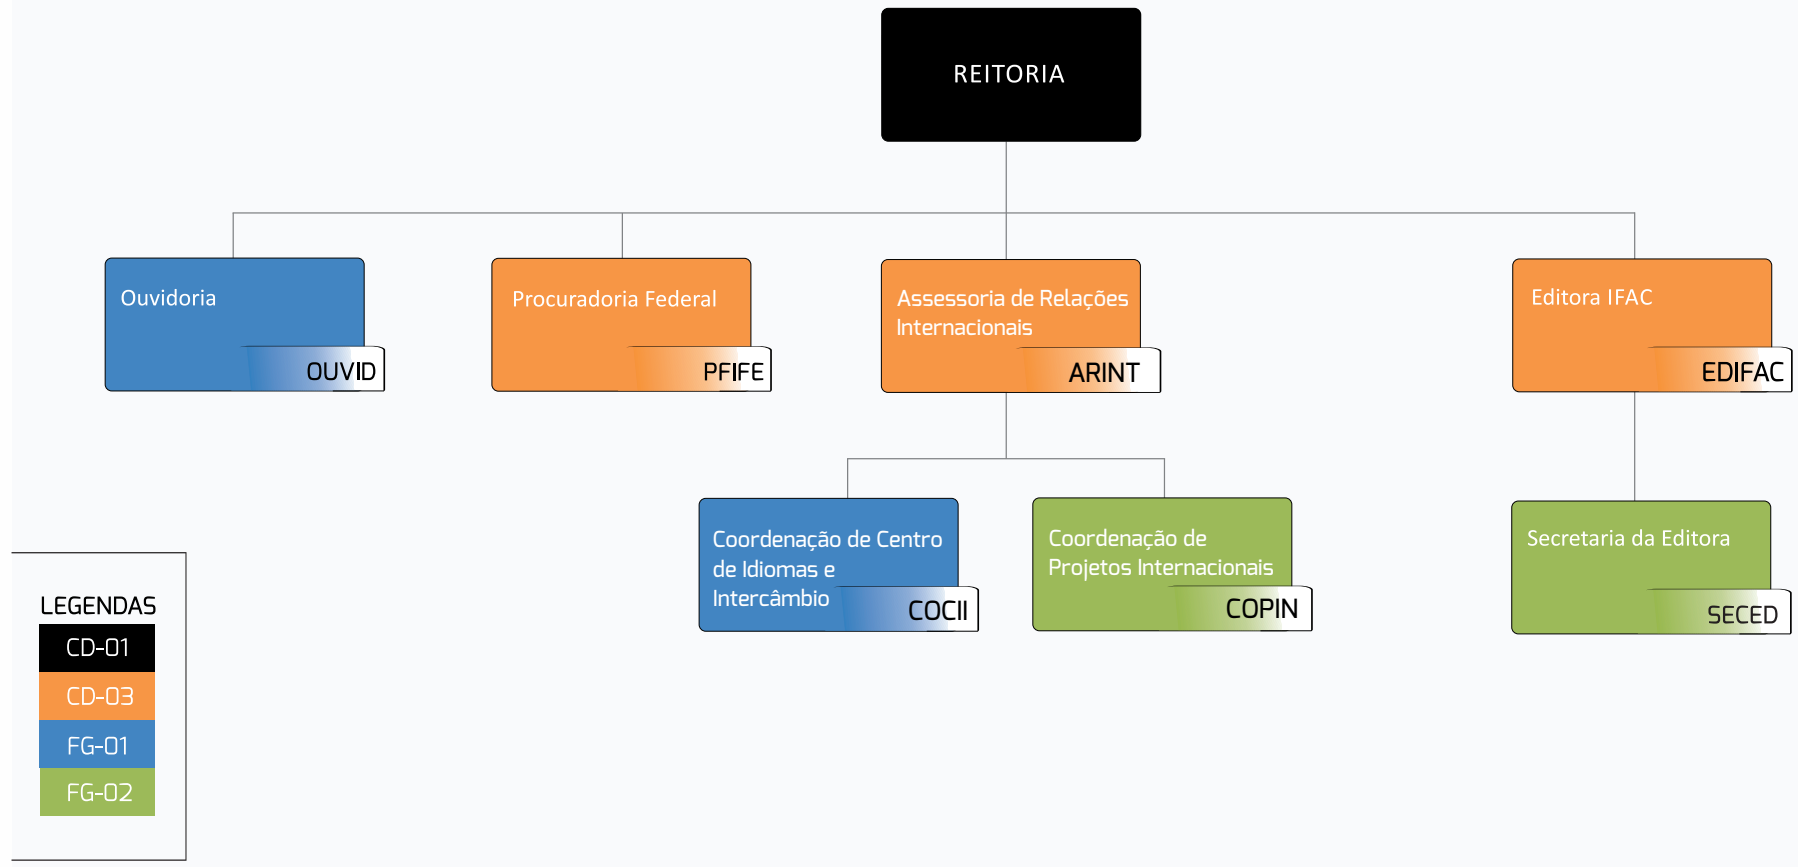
REITORIA

Ouvidoria
OUVID

Procuradoria Federal
PFIFE

Assessoria de Relações Internacionais
ARINT

Editora IFAC
EDIFAC

Coordenação de Centro de Idiomas e Intercâmbio
COCII

Coordenação de Projetos Internacionais
COPIN

Secretaria da Editora
SECED

LEGENDAS
CD-01
CD-03
FG-01
FG-02